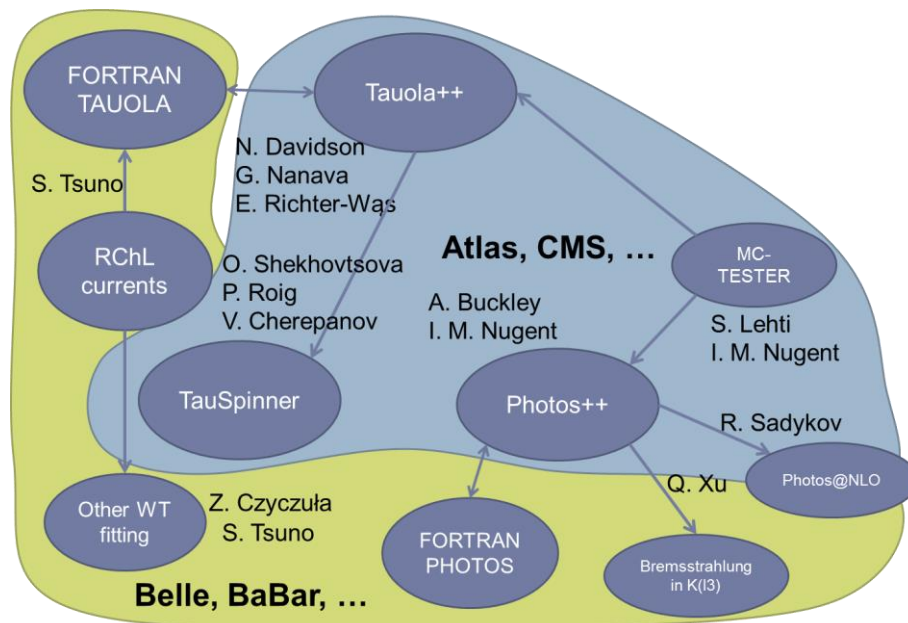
FORTRAN TAUOLA

Tauola++

N. Davidson
G. Nanava
E. Richter-Was

S. Tsuno

RChL currents

O. Shekhovtsova
P. Roig
V. Cherepanov

Atlas, CMS, …

MC-TESTER

A. Buckley
I. M. Nugent

S. Lehti
I. M. Nugent

TauSpinner

Photos++

R. Sadykov

Photos@NLO

Q. Xu

Other WT fitting

Z. Czyczuła
S. Tsuno

FORTRAN PHOTOS

Bremsstrahlung in K(l3)

Belle, BaBar, …